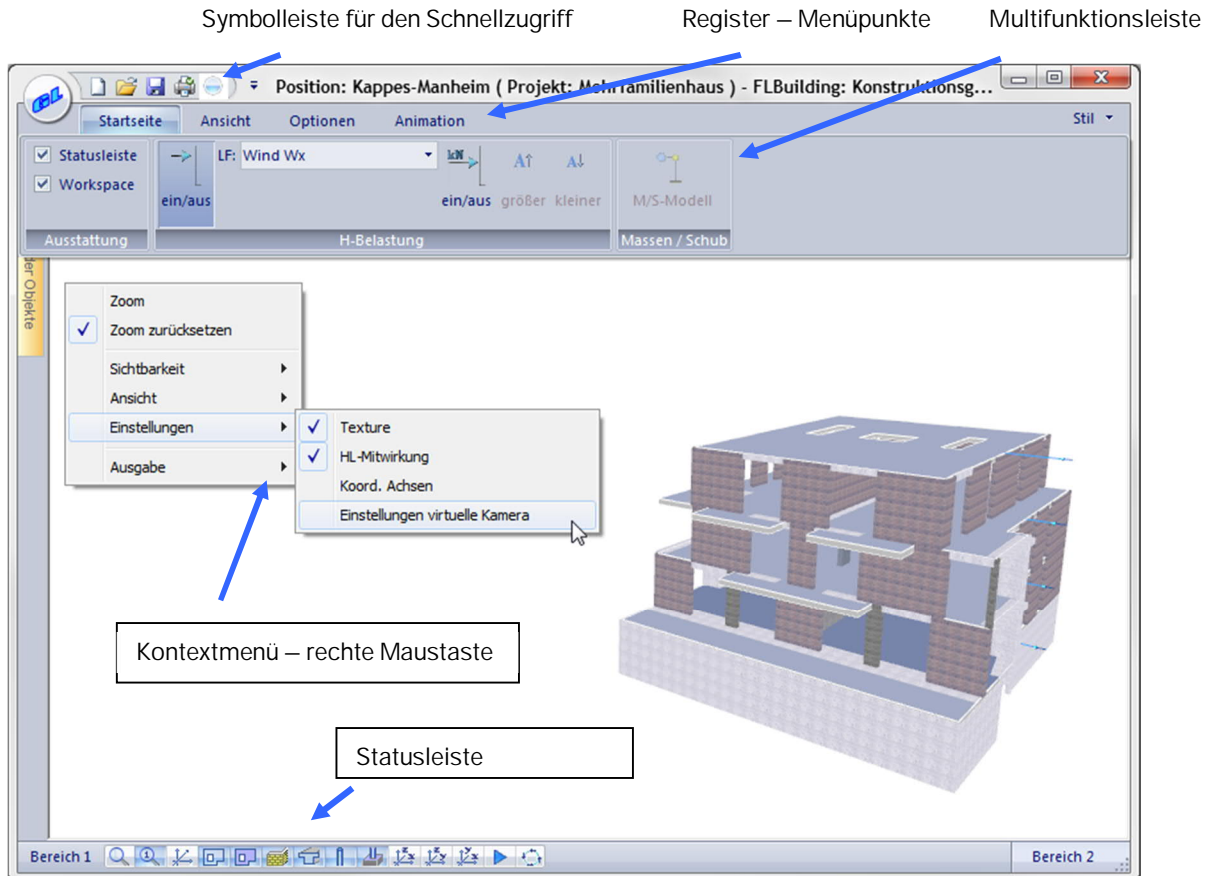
Symbolleiste für den Schnellzugriff Register – Menüpunkte Multifunktionsleiste

Position: Kappes-Manheim ( Projekt: Mehrfamilienhaus ) - FLBuilding: Konstruktionsg...

Startseite Ansicht Optionen Animation Stil

Statusleiste
Workspace
Ausstattung

ein/aus
LF: Wind Wx
ein/aus größer kleiner
H-Belastung

M/S-Modell
Massen / Schub

der Objekte

Zoom
Zoom zurücksetzen
Sichtbarkeit
Ansicht
Einstellungen
Ausgabe

Texture
HL-Mitwirkung
Koord. Achsen
Einstellungen virtuelle Kamera

Kontextmenü – rechte Maustaste

Statusleiste

Bereich 1 Bereich 2